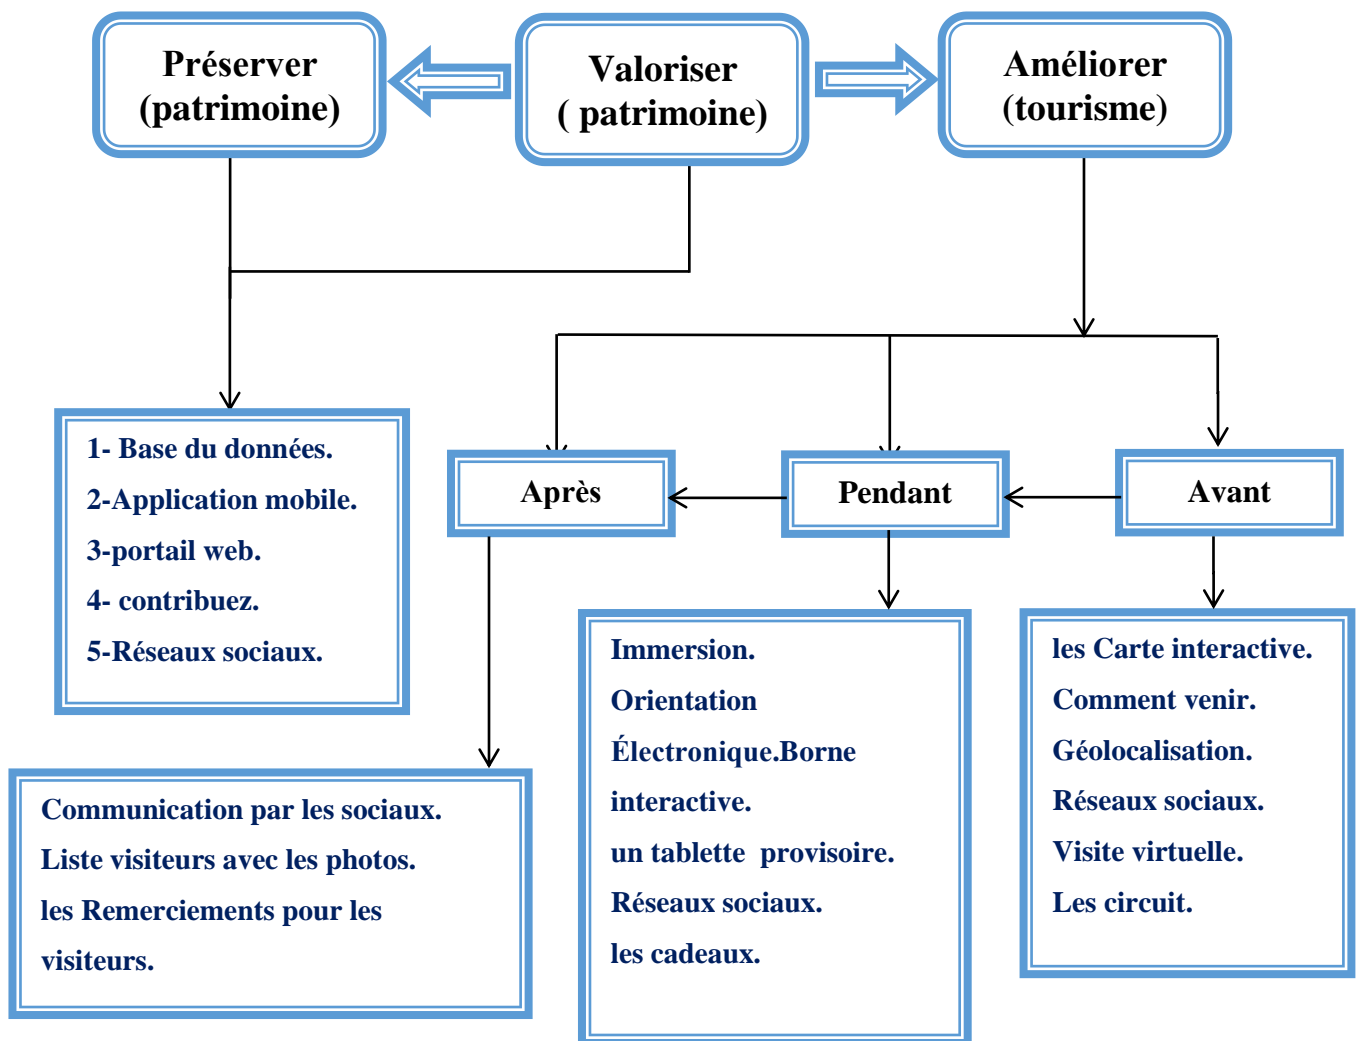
Préserver (patrimoine)

Valoriser ( patrimoine)

Améliorer (tourisme)

1- Base du données.
2-Application mobile.
3-portail web.
4- contribuez.
5-Réseaux sociaux.

Après

Pendant

Avant

Communication par les sociaux.
Liste visiteurs avec les photos.
les Remerciements pour les visiteurs.

Immersion.
Orientation
Électronique.Borne interactive.
un tablette provisoire.
Réseaux sociaux.
les cadeaux.

les Carte interactive.
Comment venir.
Géolocalisation.
Réseaux sociaux.
Visite virtuelle.
Les circuit.